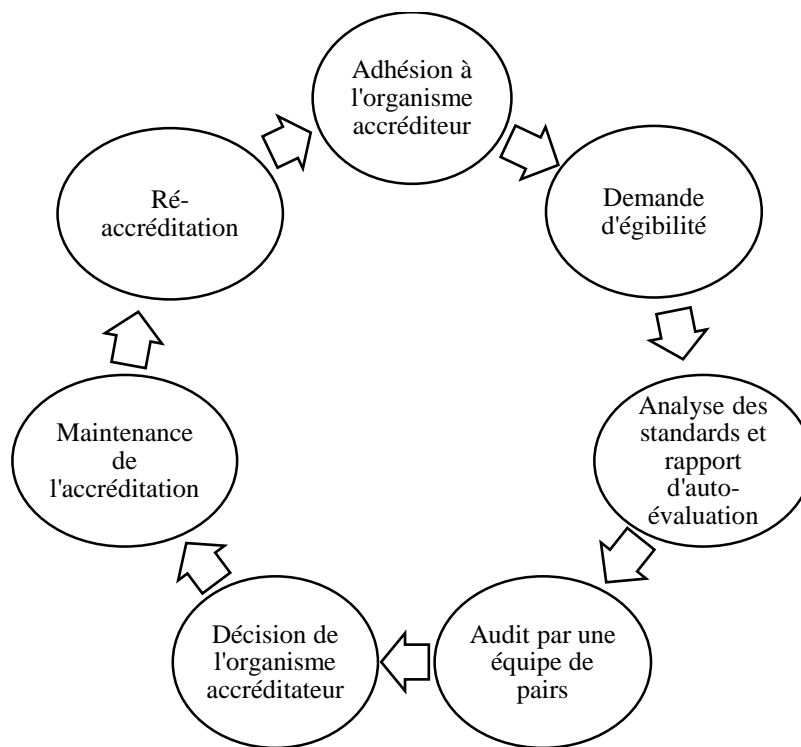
Adhésion à l'organisme accréditeur

Demande d'égibilité

Analyse des standards et rapport d'auto-évaluation

Audit par une équipe de pairs

Décision de l'organisme accréditateur

Maintenance de l'accréditation

Ré-accréditation